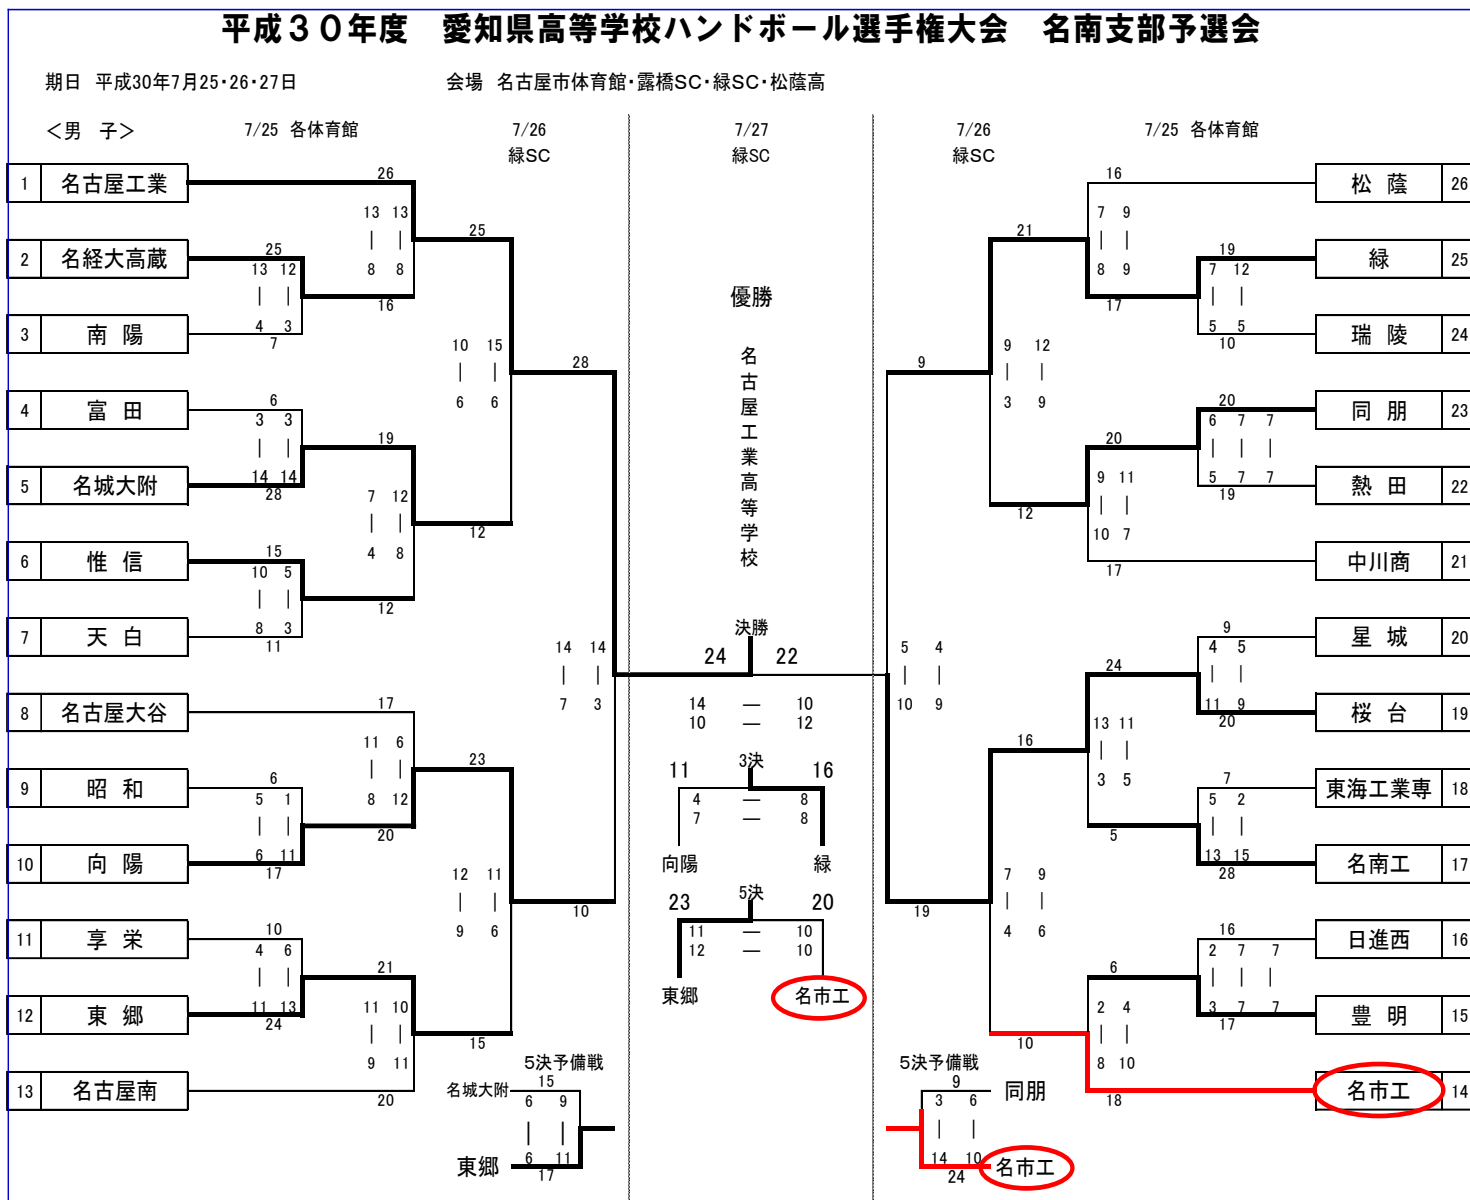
平成３０年度　愛知県高等学校ハンドボール選手権大会　名南支部予選会

期日　平成30年7月25･26･27日　　会場　名古屋市体育館･露橋SC･緑SC･松蔭高

＜男　子＞　7/25 各体育館　7/26 緑SC　7/27 緑SC　7/26 緑SC　7/25 各体育館

| 1 | 名古屋工業 |
|---|---|
| 2 | 名経大高蔵 |
| 3 | 南　陽 |
| 4 | 富　田 |
| 5 | 名城大附 |
| 6 | 惟　信 |
| 7 | 天　白 |
| 8 | 名古屋大谷 |
| 9 | 昭　和 |
| 10 | 向　陽 |
| 11 | 享　栄 |
| 12 | 東　郷 |
| 13 | 名古屋南 |

| 松　蔭 | 26 |
|---|---|
| 緑 | 25 |
| 瑞　陵 | 24 |
| 同　朋 | 23 |
| 熱　田 | 22 |
| 中川商 | 21 |
| 星　城 | 20 |
| 桜　台 | 19 |
| 東海工業専 | 18 |
| 名南工 | 17 |
| 日進西 | 16 |
| 豊　明 | 15 |
| 名市工 | 14 |

26 13 13 | | 8 8 16
25 13 12 | | 4 3 7
25
6 3 3 | | 14 14 28
19 7 12 | | 4 8 12
15 10 5 | | 8 3 11
12
10 15 | | 6 6
28
17 11 6 | | 8 12 20
6 5 1 | | 6 11 17
23
10 4 6 | | 11 13 24
21 11 10 | | 9 11 20
15
12 11 | | 9 6
10
14 14 | | 7 3

優勝
名古屋工業高等学校

決勝
24 22
14 — 10
10 — 12

3決
11 16
4 — 8
7 — 8
向陽 緑

5決
23 20
11 — 10
12 — 10
東郷 名市工

5決予備戦
名城大附 15
6 9
| |
6 11
東郷 17

16 7 9 | | 8 9 17
19 7 12 | | 5 5 10
21
9 12 | | 3 9
9
20 6 7 7 | | | 5 7 7 19
20 9 11 | | 10 7 17
12
5 4 | | 10 9
9 4 5 | | 11 9 20
24 13 11 | | 3 5 5
7 5 2 | | 13 15 28
16
7 9 | | 4 6
19
16 2 7 7 | | | 3 7 7 17
6 2 4 | | 8 10 18
10

5決予備戦
9
3 6 同朋
| |
14 10 名市工
24